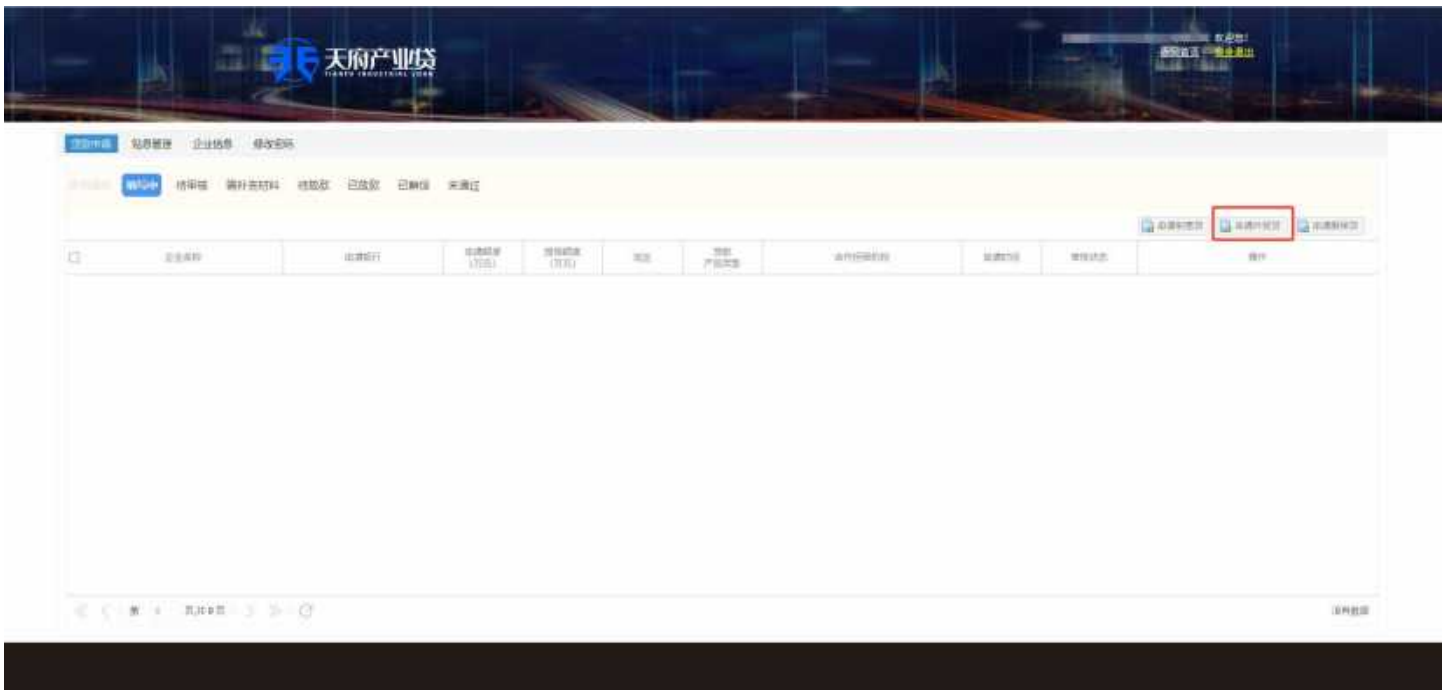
天府产业贷
TIANFU INDUSTRIAL LOAN

欢迎您!
返回首页 安全退出

贷款申请 贴息管理 企业信息 修改密码

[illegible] 编辑中 待审核 需补充材料 待放款 已放款 已解保 未通过

申请新贷款 申请补贴息 申请新保险

| ☐ | 企业名称 | 申请银行 | 申请额度（万元） | 授信额度（万元） | 期限 | 贷款产品类型 | 合作担保机构 | 申请时间 | 审核状态 | 操作 |
|---|---|---|---|---|---|---|---|---|---|---|

第 1 共,共0页

没有数据